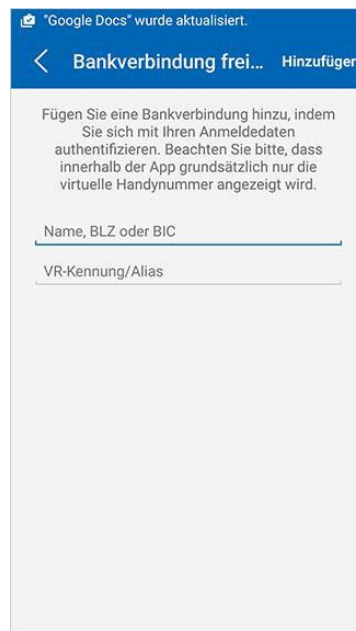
"Google Docs" wurde aktualisiert.

Bankverbindung frei... Hinzufüger

Fügen Sie eine Bankverbindung hinzu, indem Sie sich mit Ihren Anmeldedaten authentifizieren. Beachten Sie bitte, dass innerhalb der App grundsätzlich nur die virtuelle Handynummer angezeigt wird.

Name, BLZ oder BIC

VR-Kennung/Alias